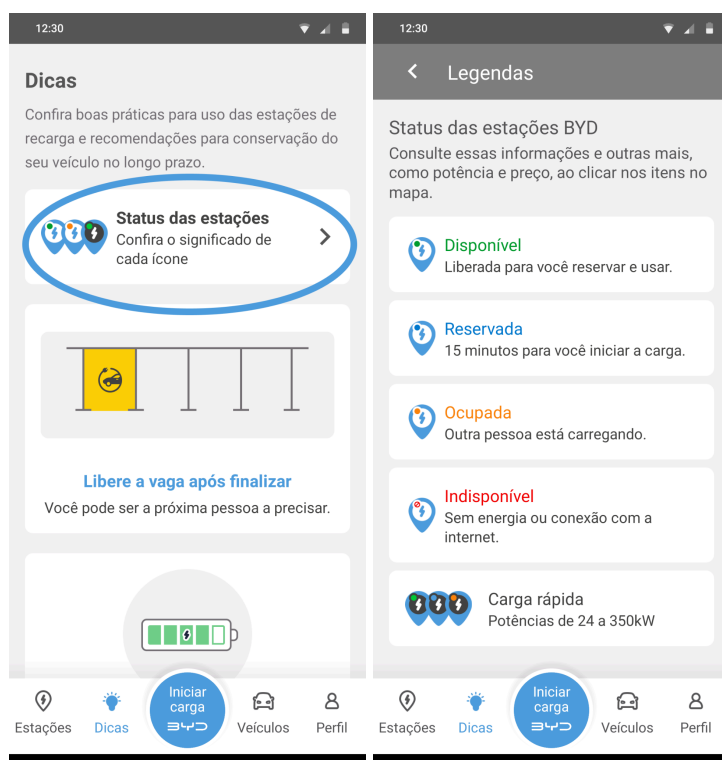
12:30

Dicas

Confira boas práticas para uso das estações de recarga e recomendações para conservação do seu veículo no longo prazo.

Status das estações
Confira o significado de cada ícone

Libere a vaga após finalizar
Você pode ser a próxima pessoa a precisar.

Estações Dicas Iniciar carga BYD Veículos Perfil

12:30

Legendas

Status das estações BYD
Consulte essas informações e outras mais, como potência e preço, ao clicar nos itens no mapa.

Disponível
Liberada para você reservar e usar.

Reservada
15 minutos para você iniciar a carga.

Ocupada
Outra pessoa está carregando.

Indisponível
Sem energia ou conexão com a internet.

Carga rápida
Potências de 24 a 350kW

Estações Dicas Iniciar carga BYD Veículos Perfil